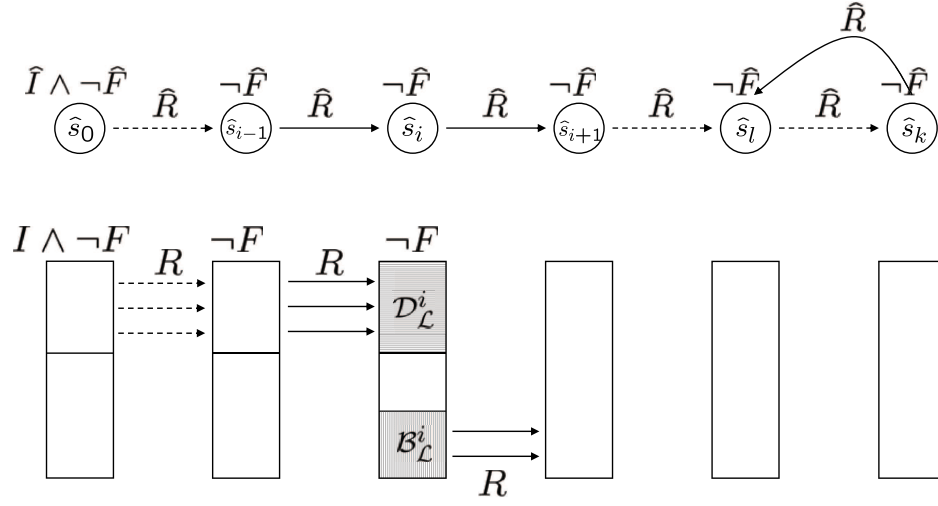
$\widehat{R}$

$\widehat{I} \wedge \neg\widehat{F}$ $\neg\widehat{F}$ $\neg\widehat{F}$ $\neg\widehat{F}$ $\neg\widehat{F}$ $\neg\widehat{F}$

$\widehat{s}_0$ $\widehat{R}$ $\widehat{s}_{i-1}$ $\widehat{R}$ $\widehat{s}_i$ $\widehat{R}$ $\widehat{s}_{i+1}$ $\widehat{R}$ $\widehat{s}_l$ $\widehat{R}$ $\widehat{s}_k$

$I \wedge \neg F$ $R$ $\neg F$ $R$ $\neg F$

$\mathcal{D}^i_{\mathcal{L}}$

$\mathcal{B}^i_{\mathcal{L}}$

$R$